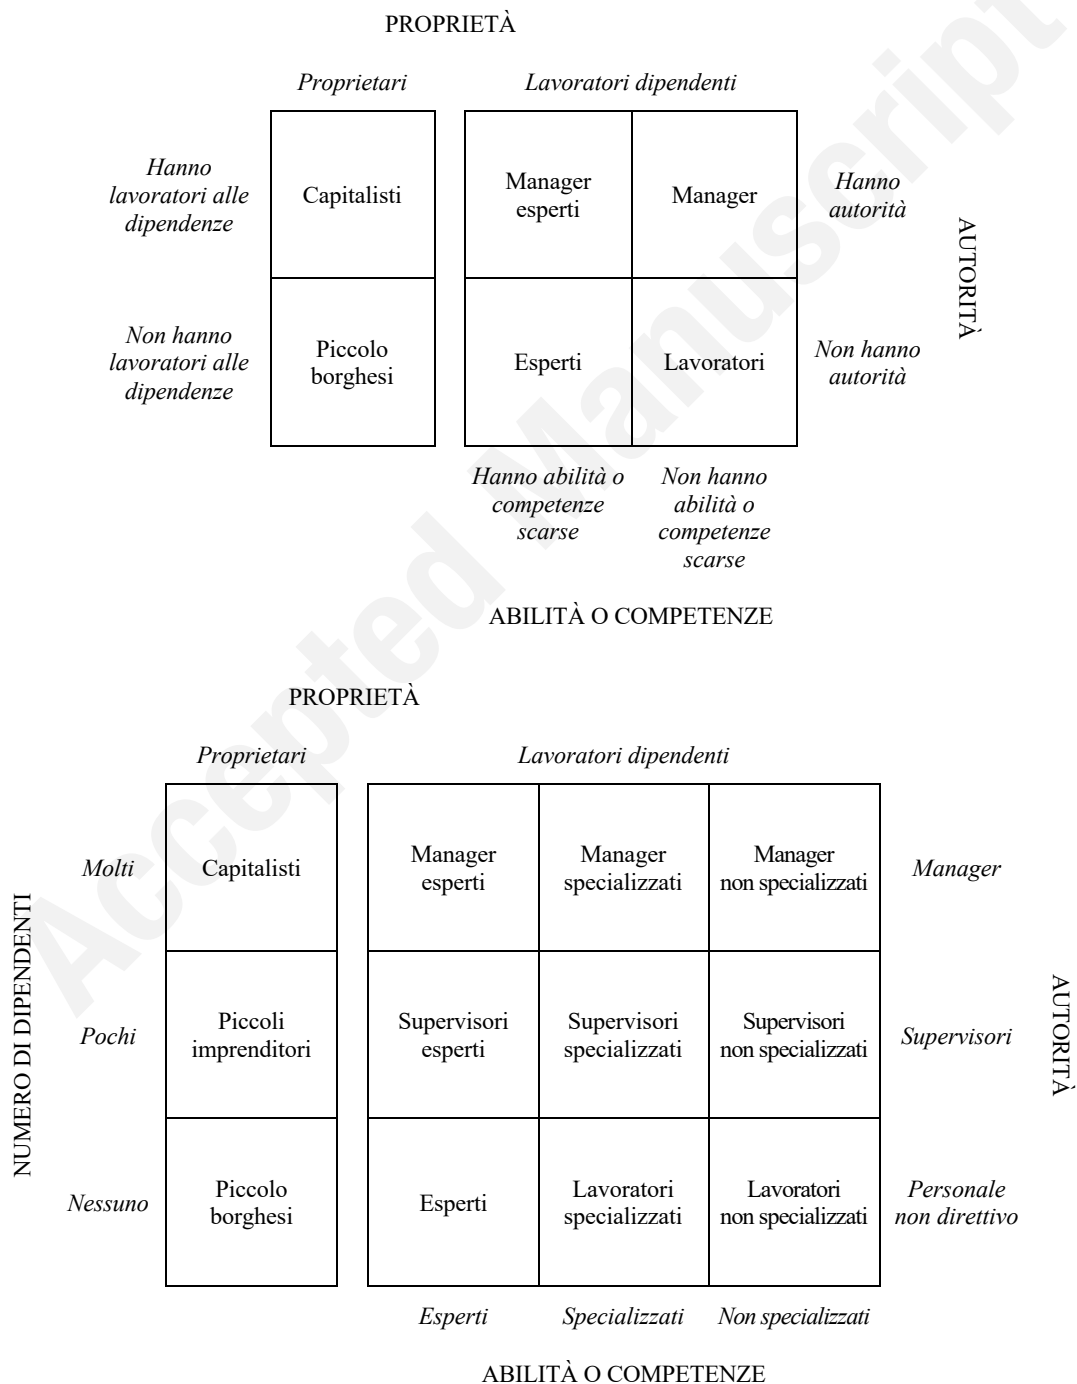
PROPRIETÀ

*Proprietari* *Lavoratori dipendenti*

| | Proprietari | Lavoratori dipendenti | | |
|---|---|---|---|---|
| *Hanno lavoratori alle dipendenze* | Capitalisti | Manager esperti | Manager | *Hanno autorità* |
| *Non hanno lavoratori alle dipendenze* | Piccolo borghesi | Esperti | Lavoratori | *Non hanno autorità* |
| | | *Hanno abilità o competenze scarse* | *Non hanno abilità o competenze scarse* | |

AUTORITÀ

ABILITÀ O COMPETENZE

PROPRIETÀ

| | Proprietari | Lavoratori dipendenti | | | |
|---|---|---|---|---|---|
| *Molti* | Capitalisti | Manager esperti | Manager specializzati | Manager non specializzati | *Manager* |
| *Pochi* | Piccoli imprenditori | Supervisori esperti | Supervisori specializzati | Supervisori non specializzati | *Supervisori* |
| *Nessuno* | Piccolo borghesi | Esperti | Lavoratori specializzati | Lavoratori non specializzati | *Personale non direttivo* |
| | | *Esperti* | *Specializzati* | *Non specializzati* | |

NUMERO DI DIPENDENTI

AUTORITÀ

ABILITÀ O COMPETENZE

Accepted Manuscript